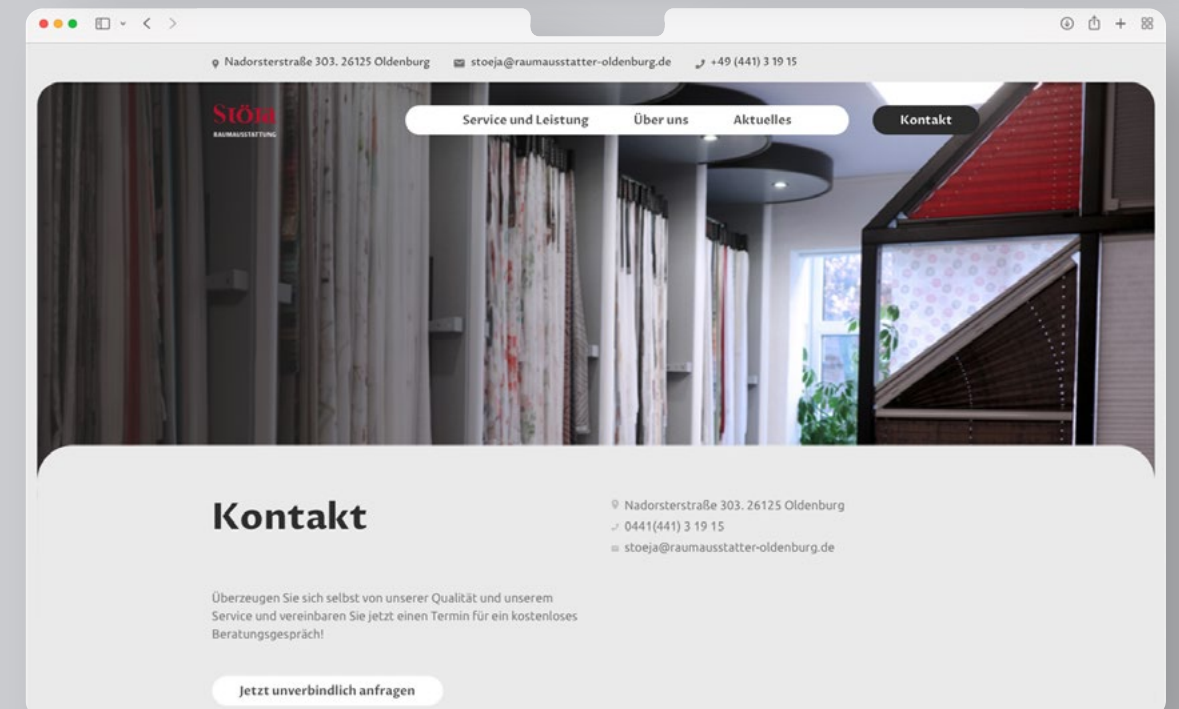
Nadorsterstraße 303. 26125 Oldenburg stoeja@raumausstatter-oldenburg.de +49 (441) 3 19 15

Stöja
RAUMAUSSTATTUNG

Service und Leistung Über uns Aktuelles Kontakt

Kontakt

Nadorsterstraße 303. 26125 Oldenburg
0441(441) 3 19 15
stoeja@raumausstatter-oldenburg.de

Überzeugen Sie sich selbst von unserer Qualität und unserem Service und vereinbaren Sie jetzt einen Termin für ein kostenloses Beratungsgespräch!

Jetzt unverbindlich anfragen